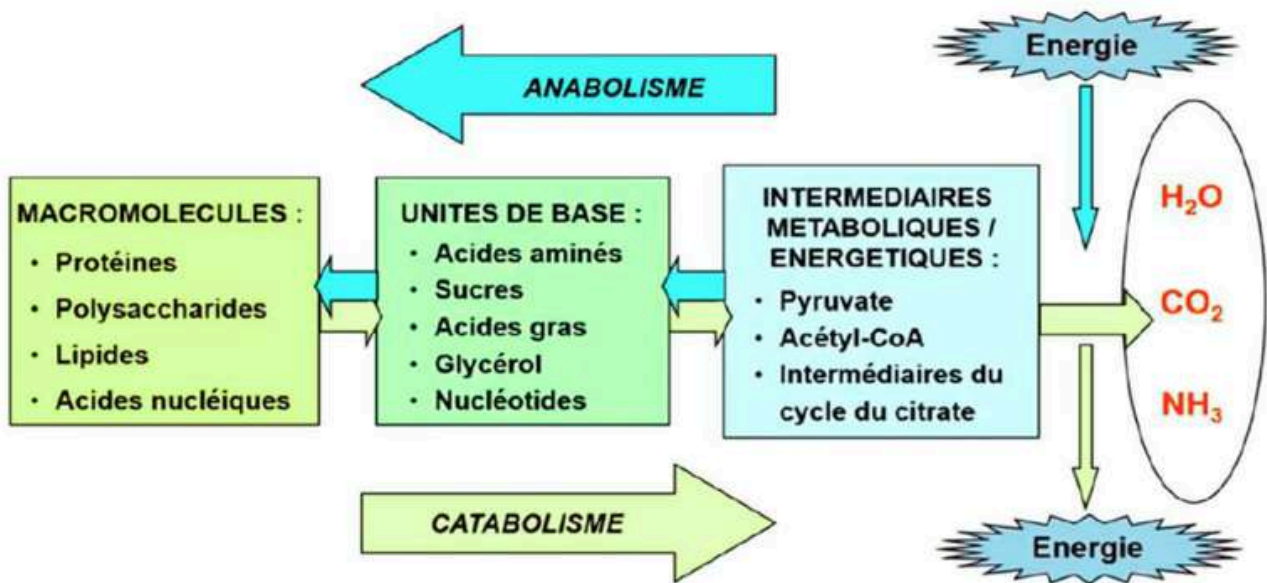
ANABOLISME

Energie

MACROMOLECULES :
· Protéines
· Polysaccharides
· Lipides
· Acides nucléiques

UNITES DE BASE :
· Acides aminés
· Sucres
· Acides gras
· Glycérol
· Nucléotides

INTERMEDIAIRES METABOLIQUES / ENERGETIQUES :
· Pyruvate
· Acétyl-CoA
· Intermédiaires du cycle du citrate

$H_2O$

$CO_2$

$NH_3$

CATABOLISME

Energie